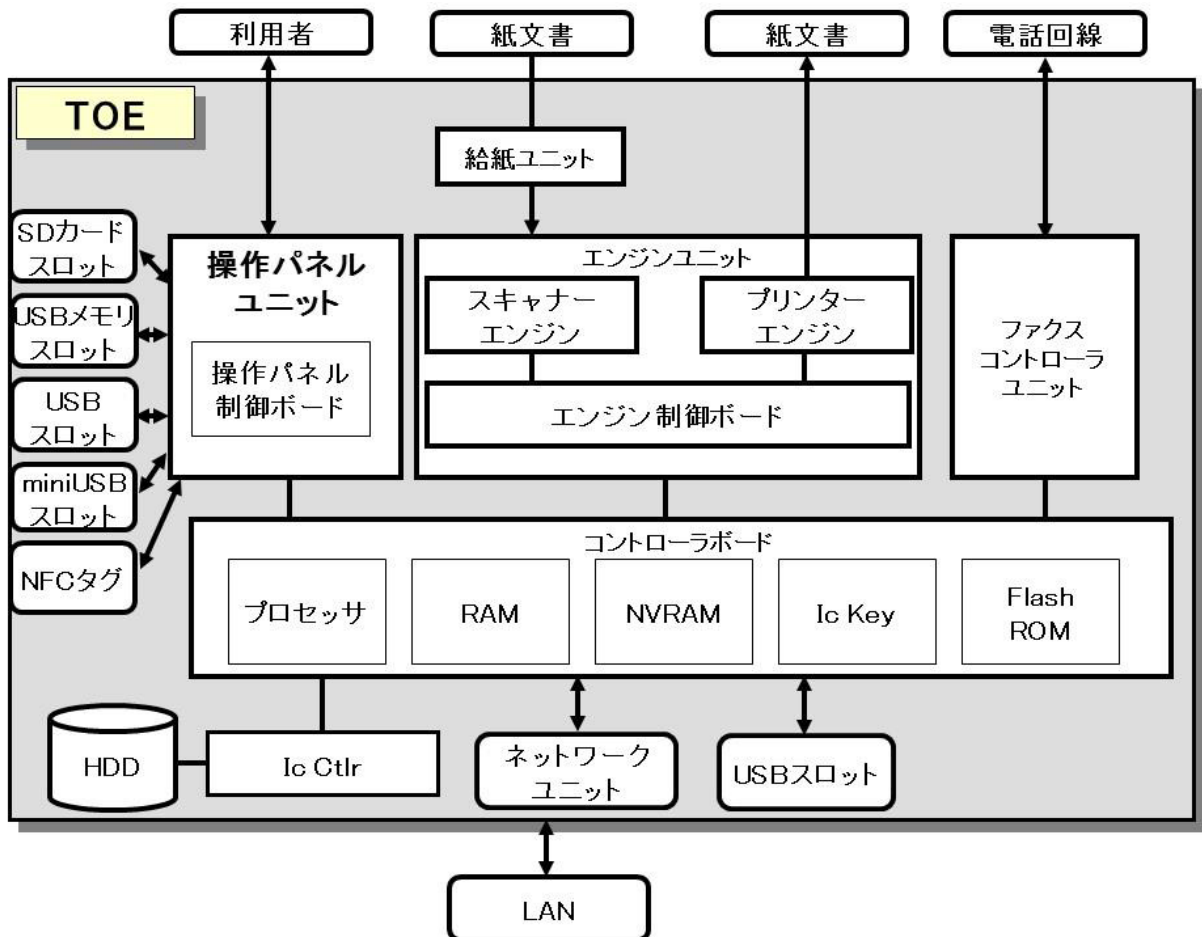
利用者

紙文書

紙文書

電話回線

TOE

給紙ユニット

SDカードスロット

USBメモリスロット

USBスロット

miniUSBスロット

NFCタグ

操作パネルユニット

操作パネル制御ボード

エンジンユニット

スキャナーエンジン

プリンターエンジン

エンジン制御ボード

ファクスコントローラユニット

コントローラボード

プロセッサ

RAM

NVRAM

Ic Key

Flash ROM

HDD

Ic Ctlr

ネットワークユニット

USBスロット

LAN